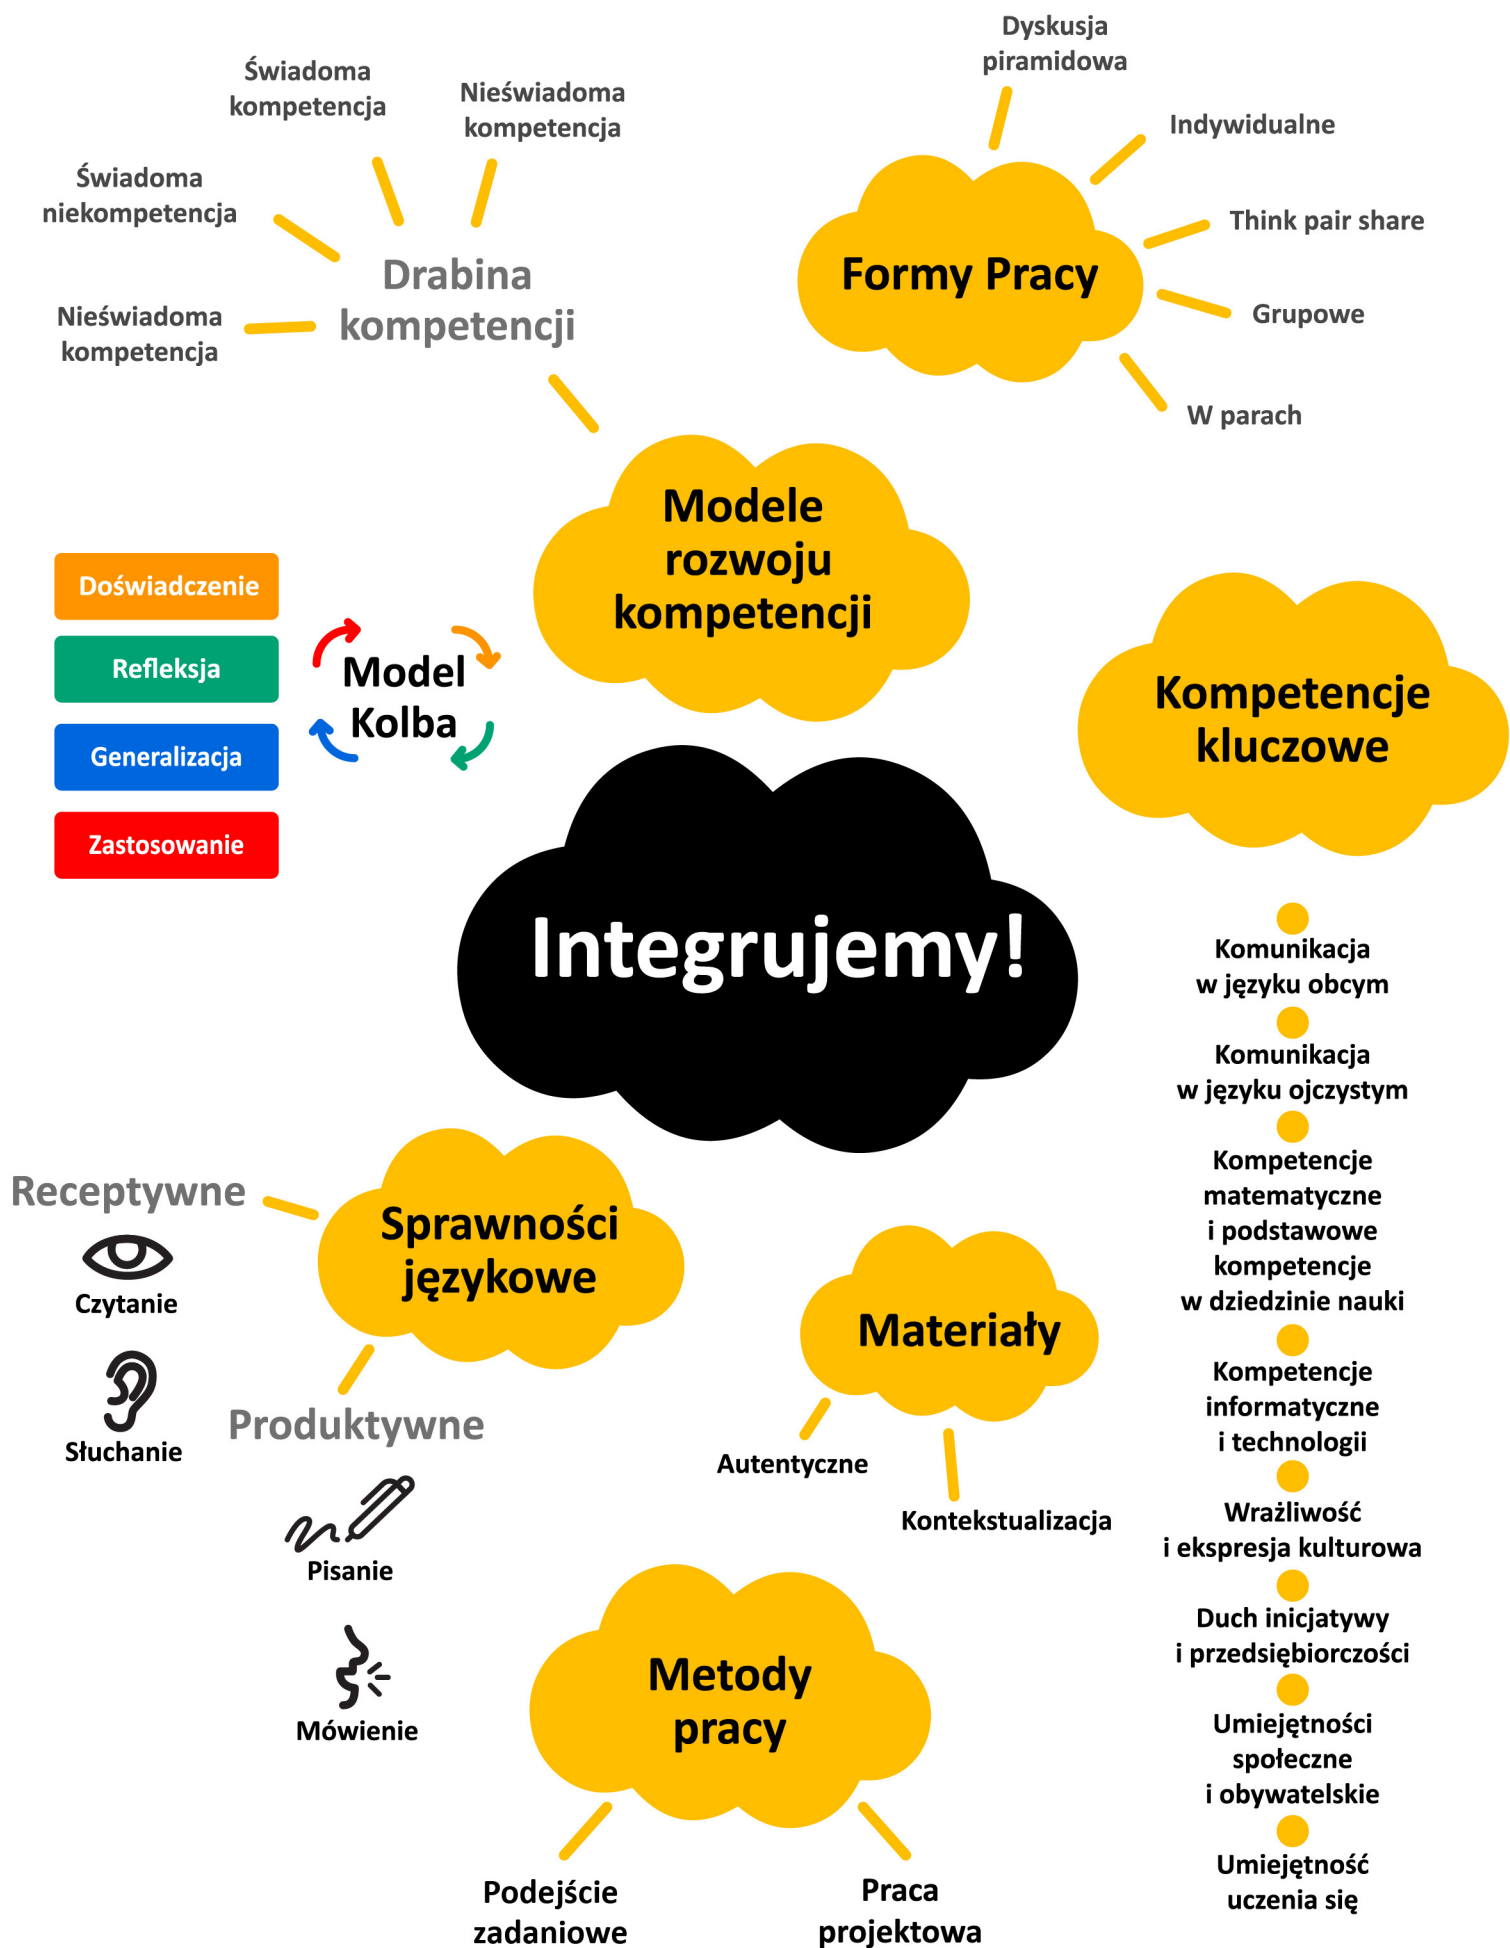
Świadoma kompetencja

Nieświadoma kompetencja

Świadoma niekompetencja

Nieświadoma kompetencja

Drabina kompetencji

Dyskusja piramidowa

Indywidualne

Think pair share

Grupowe

W parach

Formy Pracy

Modele rozwoju kompetencji

Doświadczenie

Refleksja

Generalizacja

Zastosowanie

Model Kolba

Kompetencje kluczowe

Integrujemy!

Komunikacja w języku obcym

Komunikacja w języku ojczystym

Kompetencje matematyczne i podstawowe kompetencje w dziedzinie nauki

Kompetencje informatyczne i technologii

Wrażliwość i ekspresja kulturowa

Duch inicjatywy i przedsiębiorczości

Umiejętności społeczne i obywatelskie

Umiejętność uczenia się

Receptywne

Czytanie

Słuchanie

Sprawności językowe

Produktywne

Pisanie

Mówienie

Materiały

Autentyczne

Kontekstualizacja

Metody pracy

Podejście zadaniowe

Praca projektowa